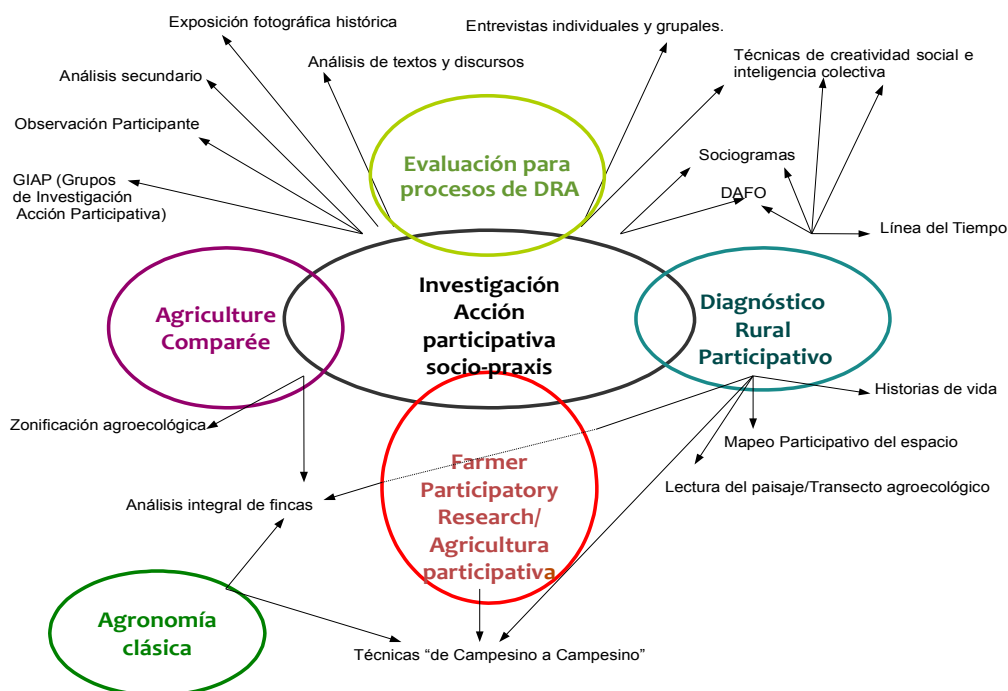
Exposición fotográfica histórica

Entrevistas individuales y grupales.

Análisis de textos y discursos

Técnicas de creatividad social e inteligencia colectiva

Análisis secundario

Observación Participante

Evaluación para procesos de DRA

Sociogramas

GIAP (Grupos de Investigación Acción Participativa)

DAFO

Línea del Tiempo

Investigación Acción participativa socio-praxis

Agriculture Comparée

Diagnóstico Rural Participativo

Historias de vida

Zonificación agroecológica

Mapeo Participativo del espacio

Farmer Participatory Research/ Agricultura participativa

Lectura del paisaje/Transecto agroecológico

Análisis integral de fincas

Agronomía clásica

Técnicas “de Campesino a Campesino”